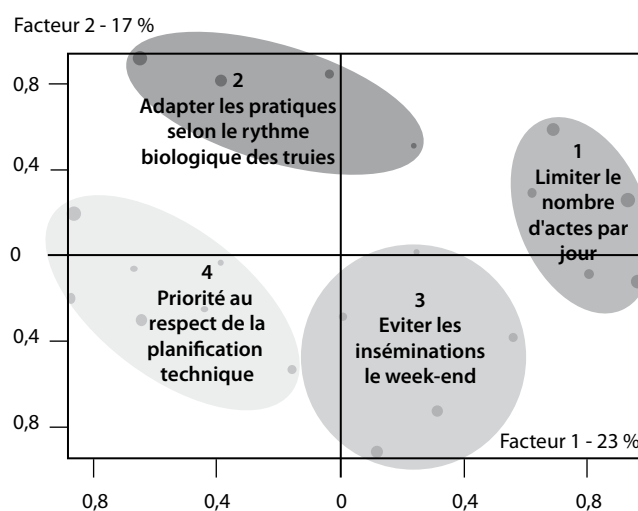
Facteur 2 - 17 %

0,8

0,4

0

0,4

0,8

2
Adapter les pratiques selon le rythme biologique des truies

1
Limiter le nombre d'actes par jour

4
Priorité au respect de la planification technique

3
Eviter les inséminations le week-end

Facteur 1 - 23 %

0,8

0,4

0

0,4

0,8